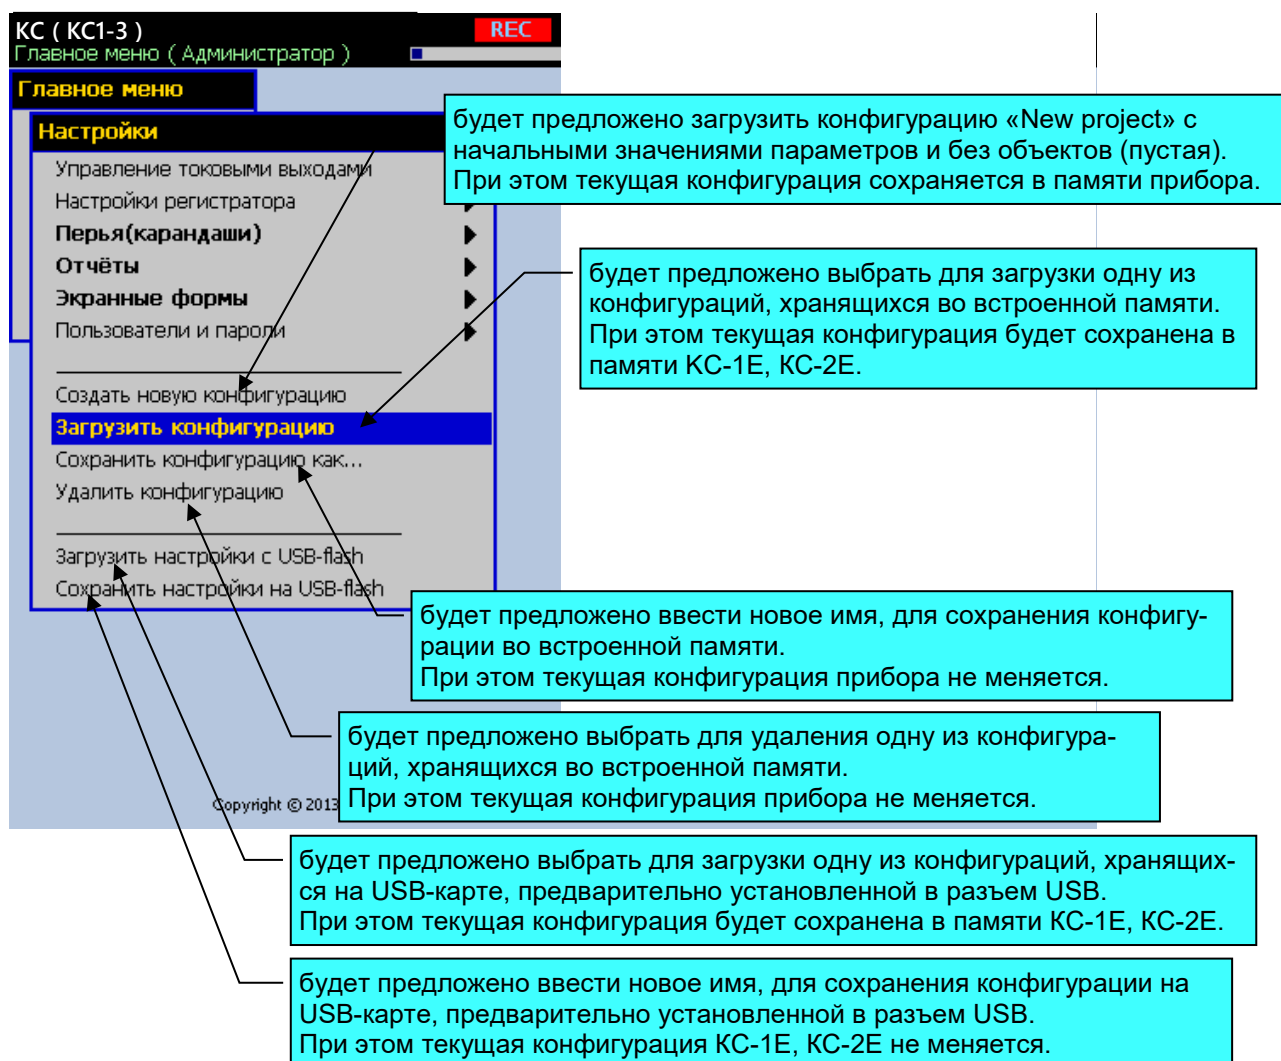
КС ( КС1-3 )
Главное меню ( Администратор )
REC

Главное меню

Настройки
Управление токовыми выходами
Настройки регистратора
Перья(карандаши)
Отчёты
Экранные формы
Пользователи и пароли
Создать новую конфигурацию
Загрузить конфигурацию
Сохранить конфигурацию как...
Удалить конфигурацию
Загрузить настройки с USB-flash
Сохранить настройки на USB-flash

Copyright © 2013

будет предложено загрузить конфигурацию «New project» с начальными значениями параметров и без объектов (пустая). При этом текущая конфигурация сохраняется в памяти прибора.

будет предложено выбрать для загрузки одну из конфигураций, хранящихся во встроенной памяти. При этом текущая конфигурация будет сохранена в памяти КС-1Е, КС-2Е.

будет предложено ввести новое имя, для сохранения конфигурации во встроенной памяти.
При этом текущая конфигурация прибора не меняется.

будет предложено выбрать для удаления одну из конфигураций, хранящихся во встроенной памяти.
При этом текущая конфигурация прибора не меняется.

будет предложено выбрать для загрузки одну из конфигураций, хранящихся на USB-карте, предварительно установленной в разъем USB.
При этом текущая конфигурация будет сохранена в памяти КС-1Е, КС-2Е.

будет предложено ввести новое имя, для сохранения конфигурации на USB-карте, предварительно установленной в разъем USB.
При этом текущая конфигурация КС-1Е, КС-2Е не меняется.